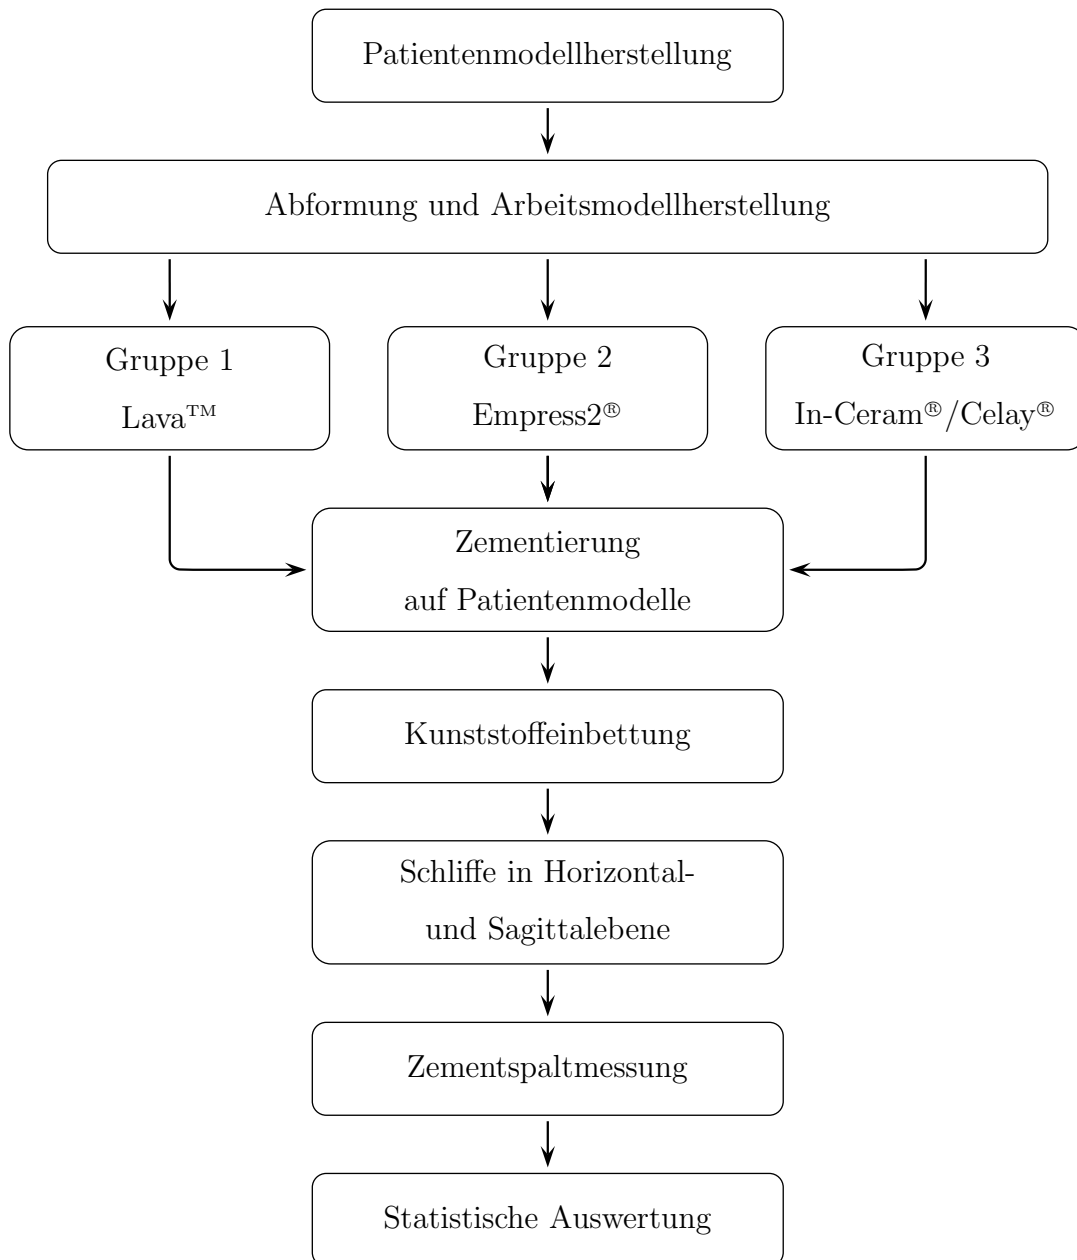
Patientenmodellherstellung

Abformung und Arbeitsmodellherstellung

Gruppe 1
Lava™

Gruppe 2
Empress2®

Gruppe 3
In-Ceram®/Celay®

Zementierung
auf Patientenmodelle

Kunststoffeinbettung

Schliffe in Horizontal- und Sagittalebene

Zementspaltmessung

Statistische Auswertung